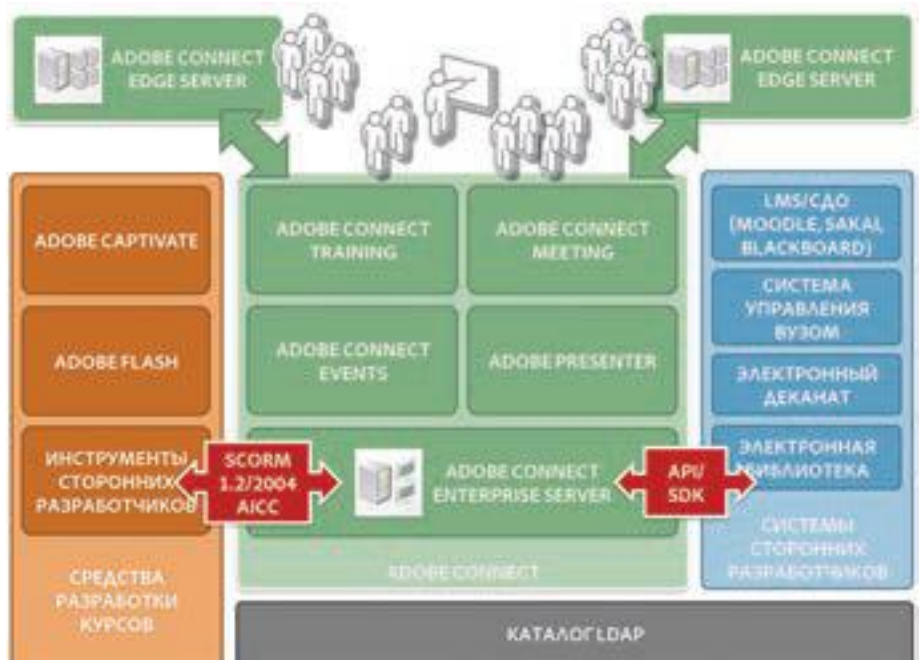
ADOBE CONNECT EDGE SERVER

ADOBE CONNECT EDGE SERVER

ADOBE CAPTIVATE

ADOBE FLASH

ИНСТРУМЕНТЫ СТОРОННИХ РАЗРАБОТЧИКОВ

СРЕДСТВА РАЗРАБОТКИ КУРСОВ

ADOBE CONNECT TRAINING

ADOBE CONNECT MEETING

ADOBE CONNECT EVENTS

ADOBE PRESENTER

SCORM 1.2/2004 AICC

ADOBE CONNECT ENTERPRISE SERVER

API/ SDK

ADOBE CONNECT

LMS/СДО (MOODLE, SAKAI, BLACKBOARD)

СИСТЕМА УПРАВЛЕНИЯ ВУЗОМ

ЭЛЕКТРОННЫЙ ДЕКАНАТ

ЭЛЕКТРОННАЯ БИБЛИОТЕКА

СИСТЕМЫ СТОРОННИХ РАЗРАБОТЧИКОВ

КАТАЛОГ LDAP